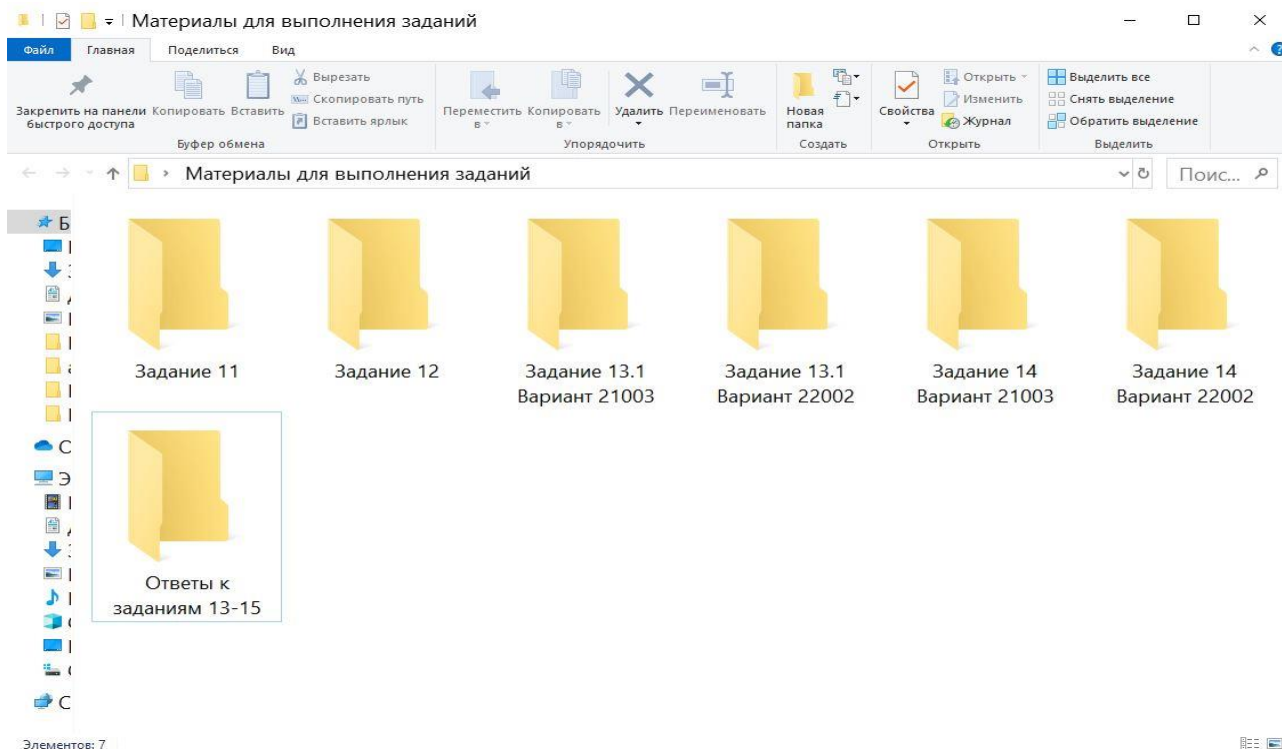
Материалы для выполнения заданий

Файл Главная Поделиться Вид

Закрепить на панели быстрого доступа Копировать Вставить Вырезать Скопировать путь Вставить ярлык
Буфер обмена

Переместить в Копировать в Удалить Переименовать
Упорядочить

Новая папка
Создать

Свойства Открыть Изменить Журнал
Открыть

Выделить все Снять выделение Обратить выделение
Выделить

Материалы для выполнения заданий

Поис...

Б
С
Э
С

Задание 11

Задание 12

Задание 13.1 Вариант 21003

Задание 13.1 Вариант 22002

Задание 14 Вариант 21003

Задание 14 Вариант 22002

Ответы к заданиям 13-15

Элементов: 7